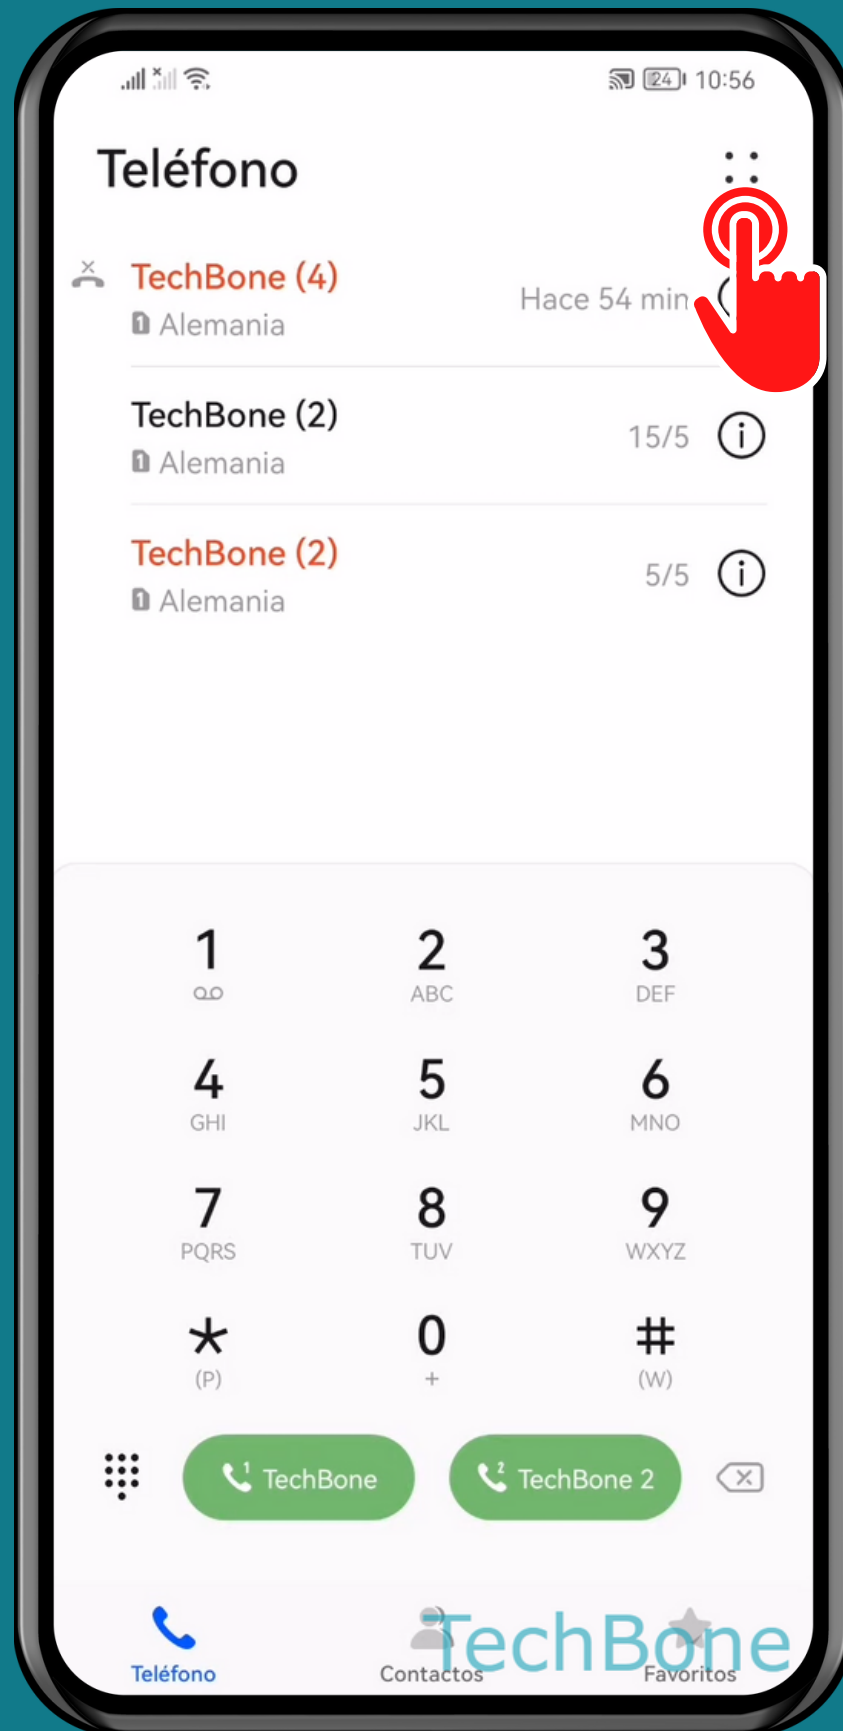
24 10:56

Teléfono

TechBone (4)
Alemania
Hace 54 min

TechBone (2)
Alemania
15/5

TechBone (2)
Alemania
5/5

1
2 ABC
3 DEF
4 GHI
5 JKL
6 MNO
7 PQRS
8 TUV
9 WXYZ
* (P)
0 +
# (W)

TechBone
TechBone 2

Teléfono
Contactos
Favoritos

TechBone